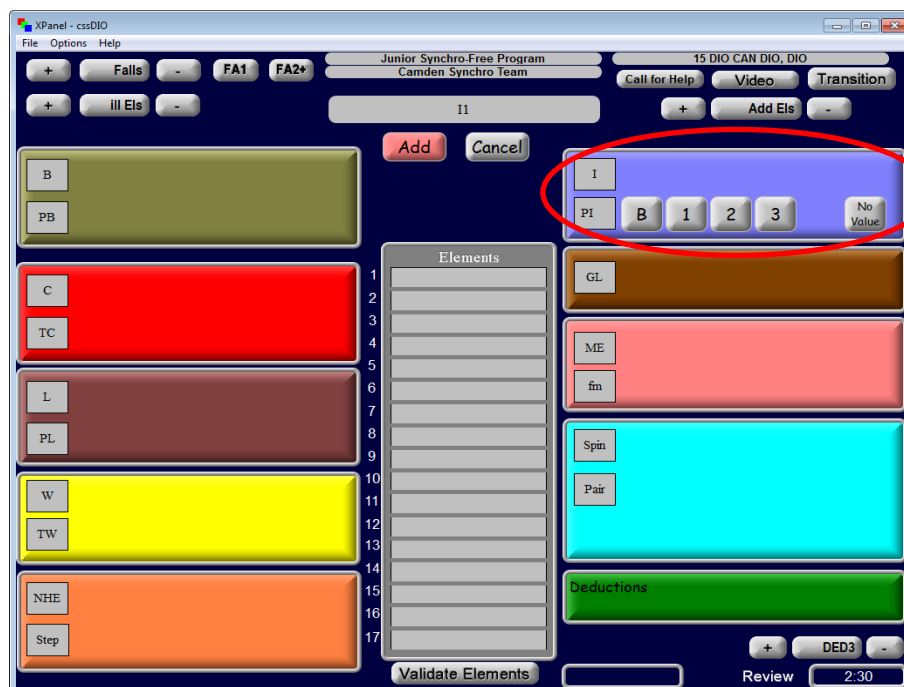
XPanel - cssDIO

File Options Help

+ Falls -
FA1 FA2+
Junior Synchro-Free Program
Camden Synchro Team
15 DIO CAN DIO, DIO
Call for Help Video Transition

+ ill Els -
I1
+ Add Els -

Add Cancel

B
PB

I
PI B 1 2 3 No Value

C
TC

Elements
1
2
3
4
5
6
7
8
9
10
11
12
13
14
15
16
17

GL

ME
fm

L
PL

W
TW

Spin
Pair

NHE
Step

Deductions

+ DED3 -

Validate Elements

Review 2:30